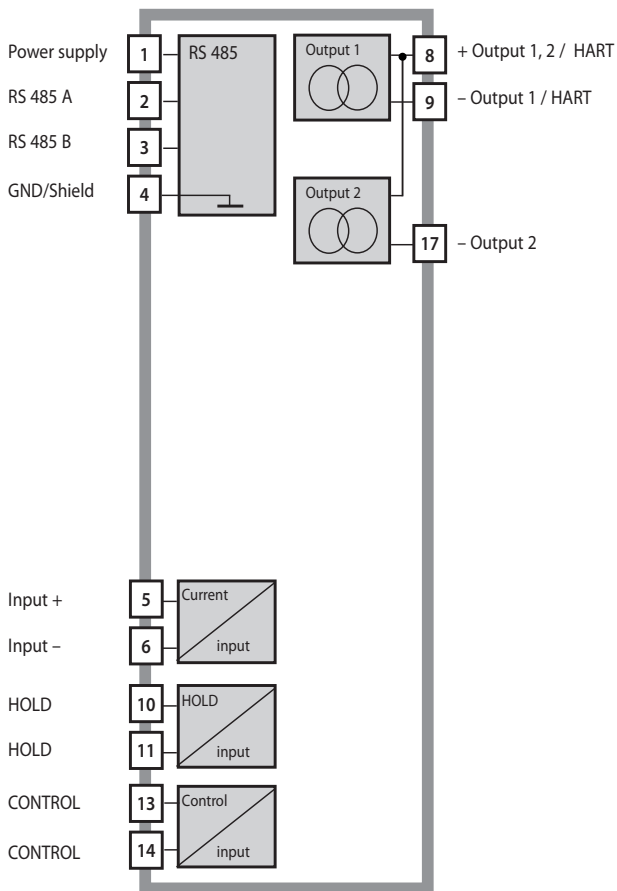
Power supply
1
RS 485
RS 485 A
2
RS 485 B
3
GND/Shield
4

Output 1
8
+ Output 1, 2 / HART
9
– Output 1 / HART
Output 2
17
– Output 2

Input +
5
Current
input
Input –
6

HOLD
10
HOLD
input
HOLD
11

CONTROL
13
Control
input
CONTROL
14